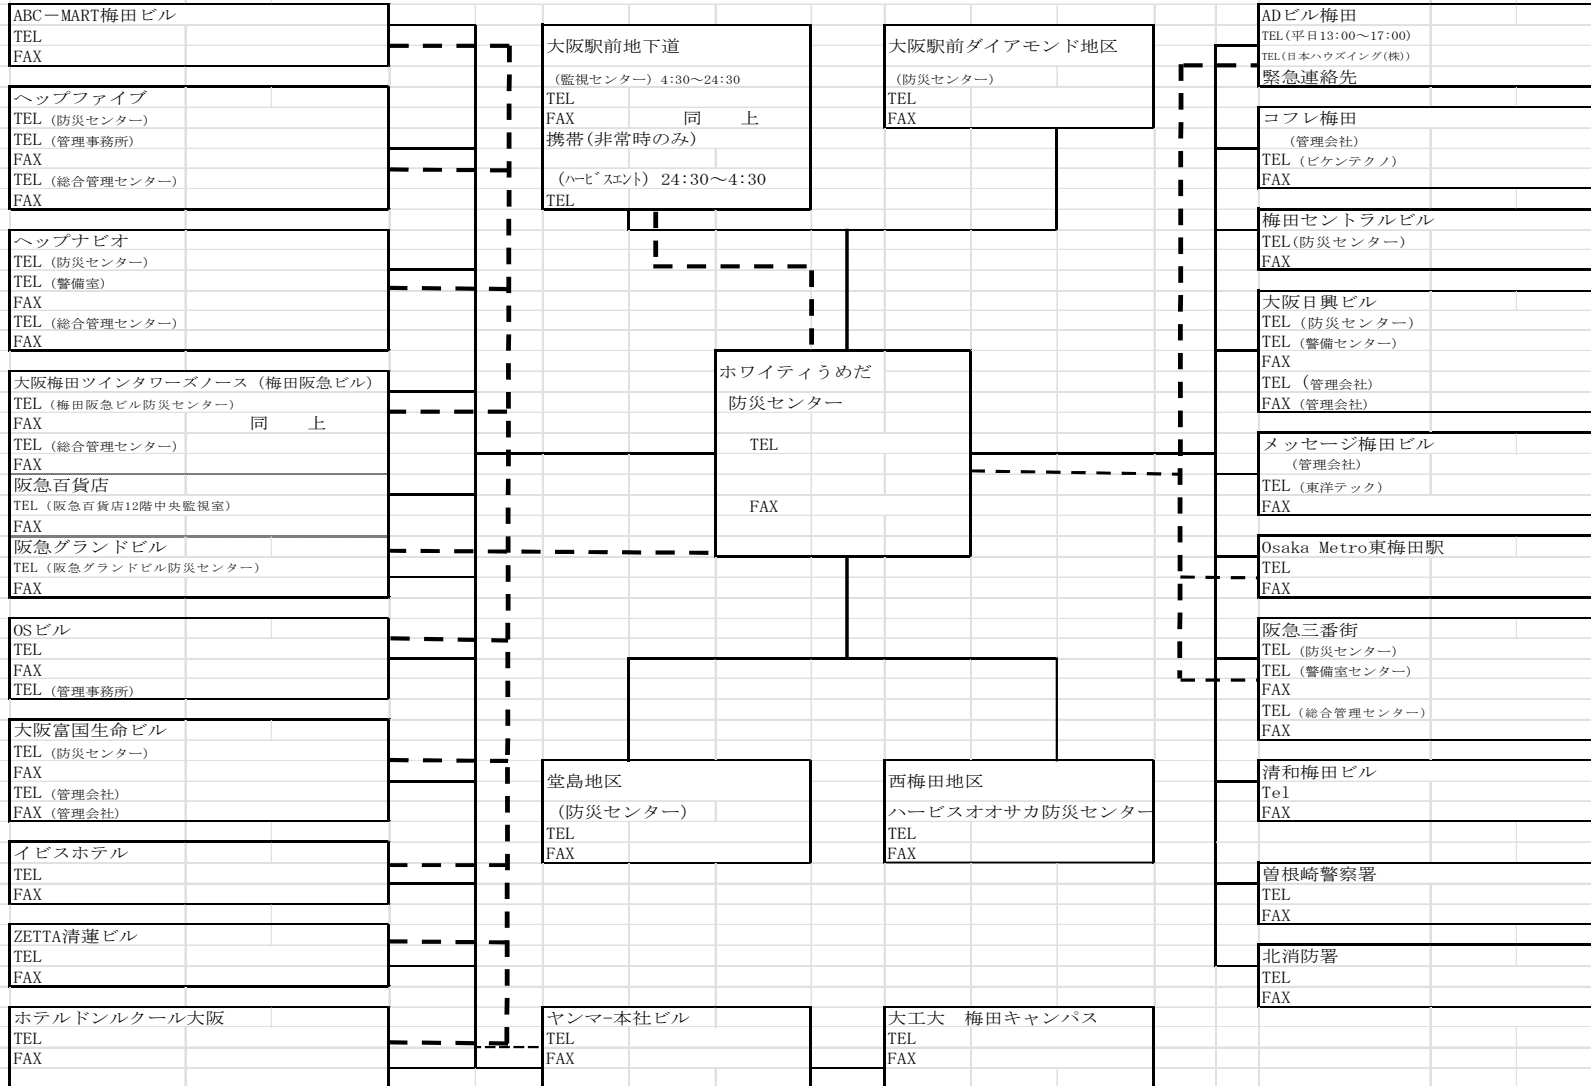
ABC－MART梅田ビル
TEL
FAX

ヘップファイブ
TEL（防災センター）
TEL（管理事務所）
FAX
TEL（総合管理センター）
FAX

ヘップナビオ
TEL（防災センター）
TEL（警備室）
FAX
TEL（総合管理センター）
FAX

大阪梅田ツインタワーズノース（梅田阪急ビル）
TEL（梅田阪急ビル防災センター）
FAX　同　上
TEL（総合管理センター）
FAX

阪急百貨店
TEL（阪急百貨店12階中央監視室）
FAX

阪急グランドビル
TEL（阪急グランドビル防災センター）
FAX

OSビル
TEL
FAX
TEL（管理事務所）

大阪富国生命ビル
TEL（防災センター）
FAX
TEL（管理会社）
FAX（管理会社）

イビスホテル
TEL
FAX

ZETTA清蓮ビル
TEL
FAX

ホテルドンルクール大阪
TEL
FAX

大阪駅前地下道
（監視センター）4:30～24:30
TEL
FAX　同　上
携帯(非常時のみ)
（ﾊｰﾋﾞｽｴﾝﾄ）24:30～4:30
TEL

大阪駅前ダイアモンド地区
（防災センター）
TEL
FAX

ホワイティうめだ
防災センター
TEL
FAX

堂島地区
（防災センター）
TEL
FAX

西梅田地区
ハービスオオサカ防災センター
TEL
FAX

ヤンマー本社ビル
TEL
FAX

大工大　梅田キャンパス
TEL
FAX

ADビル梅田
TEL(平日13:00～17:00)
TEL(日本ハウズイング(株))
緊急連絡先

コフレ梅田
（管理会社）
TEL（ビケンテクノ）
FAX

梅田セントラルビル
TEL(防災センター)
FAX

大阪日興ビル
TEL（防災センター）
TEL（警備センター）
FAX
TEL（管理会社）
FAX（管理会社）

メッセージ梅田ビル
（管理会社）
TEL（東洋テック）
FAX

Osaka Metro東梅田駅
TEL
FAX

阪急三番街
TEL（防災センター）
TEL（警備室センター）
FAX
TEL（総合管理センター）
FAX

清和梅田ビル
Tel
FAX

曽根崎警察署
TEL
FAX

北消防署
TEL
FAX